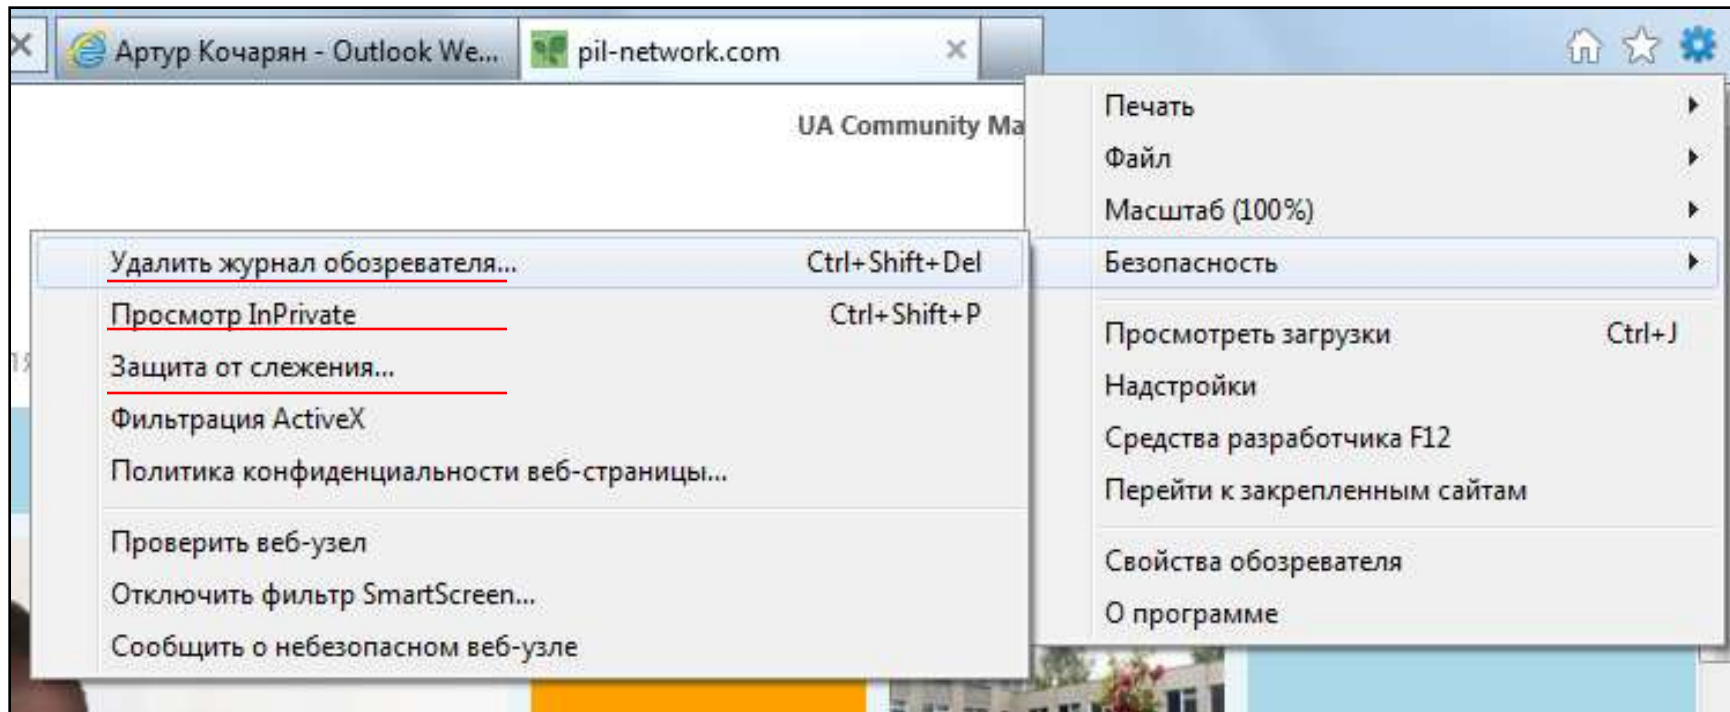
Артур Кочарян - Outlook We... pil-network.com

UA Community Ma

Удалить журнал обозревателя... Ctrl+Shift+Del
Просмотр InPrivate Ctrl+Shift+P
Защита от слежения...
Фильтрация ActiveX
Политика конфиденциальности веб-страницы...

Проверить веб-узел
Отключить фильтр SmartScreen...
Сообщить о небезопасном веб-узле

Печать
Файл
Масштаб (100%)
Безопасность

Просмотреть загрузки Ctrl+J
Надстройки
Средства разработчика F12
Перейти к закрепленным сайтам

Свойства обозревателя
О программе